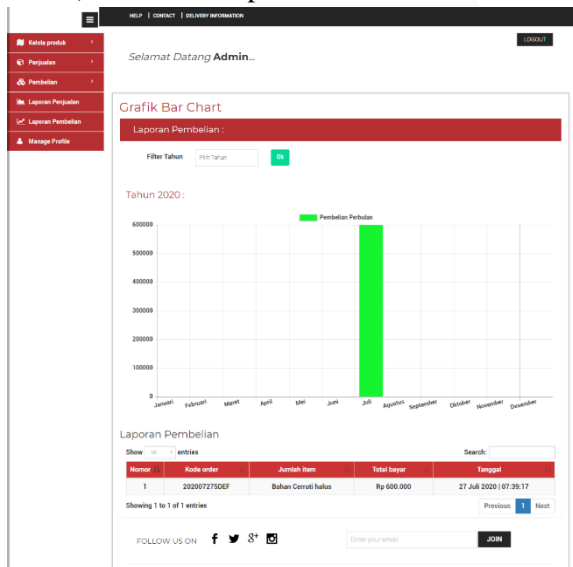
HELP | CONTACT | DELIVERY INFORMATION

LOGOUT

Kelola produk
Penjualan
Pembelian
Laporan Penjualan
Laporan Pembelian
Manage Profile

Selamat Datang Admin...

Grafik Bar Chart

Laporan Pembelian :

Filter Tahun Pilih Tahun Ok

Tahun 2020 :

Pembelian Perbulan

600000
500000
400000
300000
200000
100000
0

Januari Februari Maret April Mei Juni Juli Agustus September Oktober November Desember

Laporan Pembelian

Show 10 entries

Search:

| Nomor | Kode order | Jumlah item | Total bayar | Tanggal |
|---|---|---|---|---|
| 1 | 202007275DEF | Bahan Cerruti halus | Rp 600.000 | 27 Juli 2020 \| 07:39:17 |

Showing 1 to 1 of 1 entries

Previous 1 Next

FOLLOW US ON

Enter your email JOIN